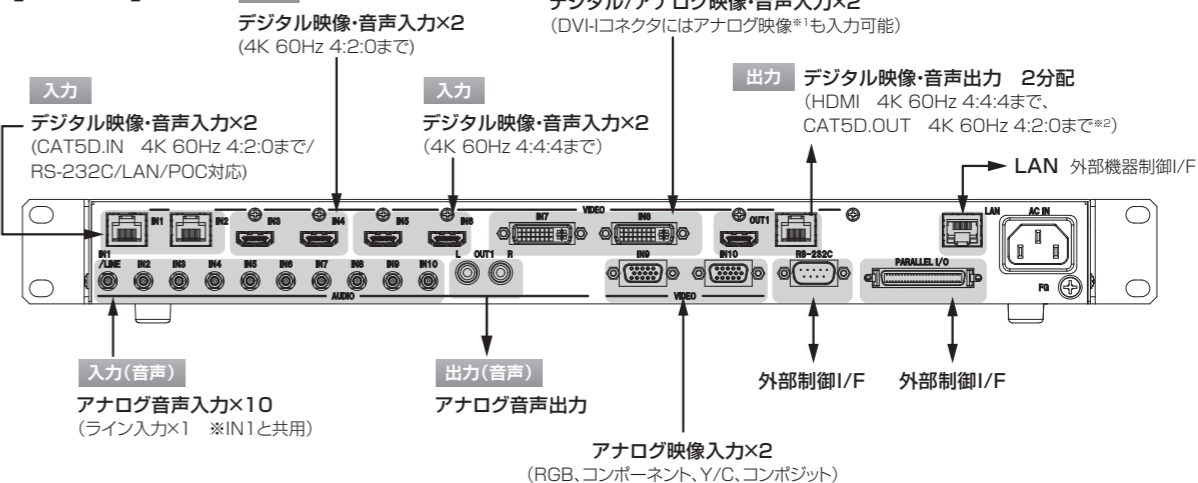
デジタル映像・音声入力×2
(4K 60Hz 4:2:0まで)

デジタル/アナログ映像・音声入力×2
(DVI-Iコネクタにはアナログ映像※1も入力可能)

入力
デジタル映像・音声入力×2
(CAT5D.IN 4K 60Hz 4:2:0まで/ RS-232C/LAN/POC対応)

入力
デジタル映像・音声入力×2
(4K 60Hz 4:4:4まで)

出力 デジタル映像・音声出力 2分配
(HDMI 4K 60Hz 4:4:4まで、 CAT5D.OUT 4K 60Hz 4:2:0まで※2)

LAN 外部機器制御I/F

IN1 IN2 IN3 IN4 IN5 IN6 VIDEO IN7 IN8 OUT1 LAN AC IN
IN1/LINE IN2 IN3 IN4 IN5 IN6 IN7 IN8 IN9 IN10 AUDIO L OUT1 R IN9 IN10 VIDEO RS-232C PARALLEL I/O FG

入力(音声)
アナログ音声入力×10
(ライン入力×1 ※IN1と共用)

出力(音声)
アナログ音声出力

外部制御I/F

外部制御I/F

アナログ映像入力×2
(RGB、コンポーネント、Y/C、コンポジット)